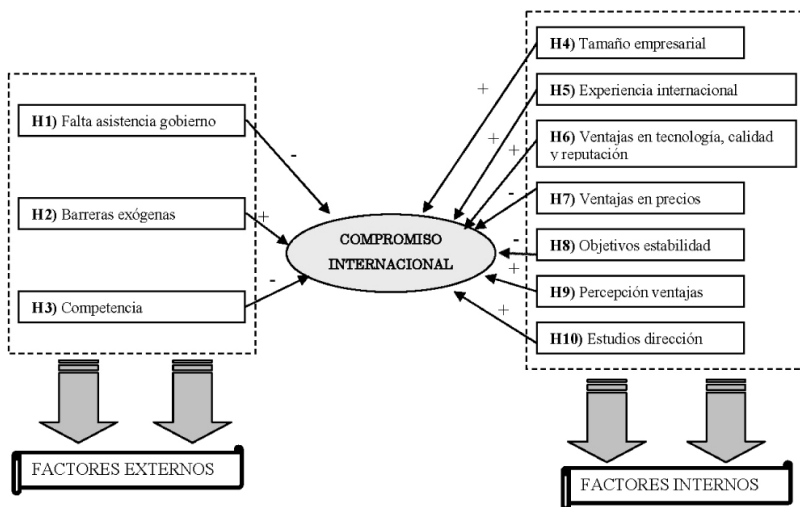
H1) Falta asistencia gobierno

H2) Barreras exógenas

H3) Competencia

-

+

-

COMPROMISO INTERNACIONAL

H4) Tamaño empresarial

H5) Experiencia internacional

H6) Ventajas en tecnología, calidad y reputación

H7) Ventajas en precios

H8) Objetivos estabilidad

H9) Percepción ventajas

H10) Estudios dirección

+

+

+

-

-

+

+

FACTORES EXTERNOS

FACTORES INTERNOS